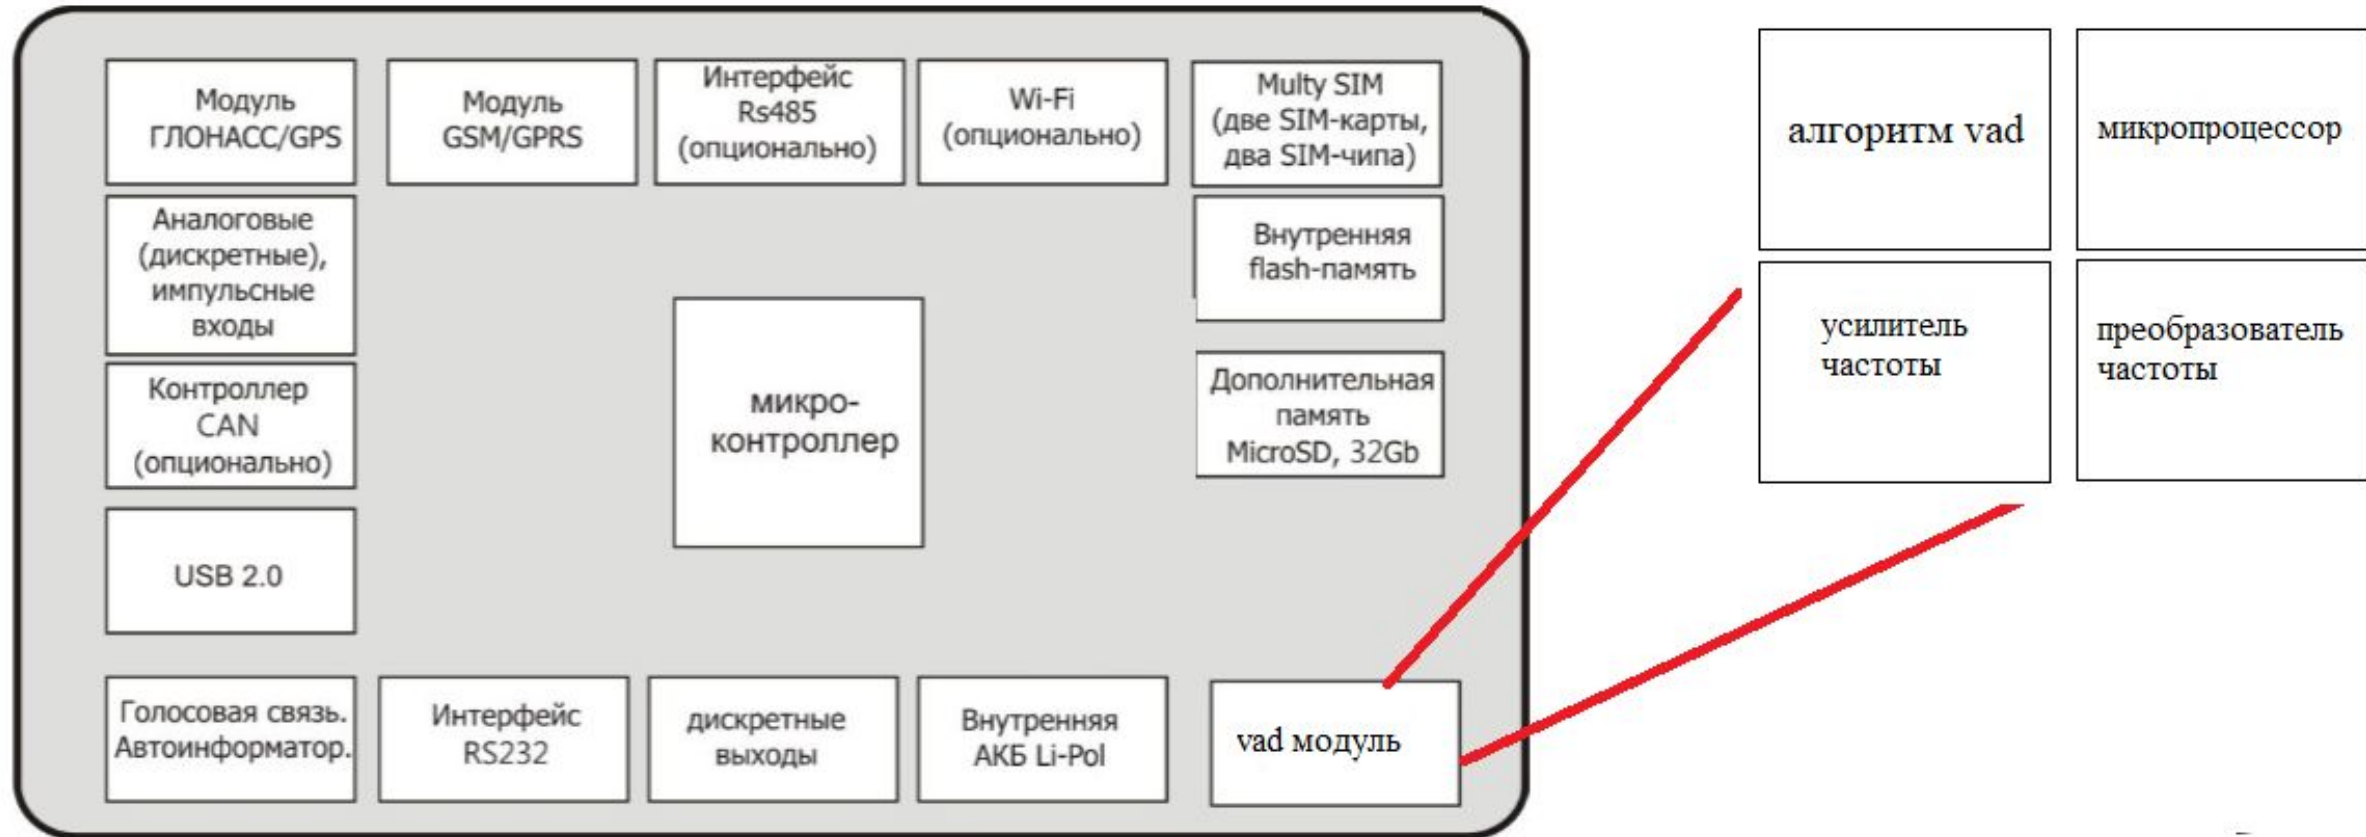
Модуль ГЛОНАСС/GPS

Модуль GSM/GPRS

Интерфейс Rs485 (опционально)

Wi-Fi (опционально)

Multy SIM (две SIM-карты, два SIM-чипа)

Аналоговые (дискретные), импульсные входы

Внутренняя flash-память

микро-контроллер

Дополнительная память MicroSD, 32Gb

Контроллер CAN (опционально)

USB 2.0

Голосовая связь. Автоинформатор.

Интерфейс RS232

дискретные выходы

Внутренняя АКБ Li-Pol

vad модуль

алгоритм vad

микропроцессор

усилитель частоты

преобразователь частоты